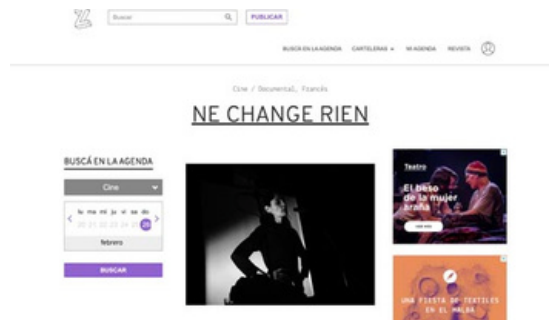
Buscar

PUBLICAR

BUSCÁ EN LA AGENDA CARTELERAS MI AGENDA REVISTA

Cine / Documental, Francés

NE CHANGE RIEN

BUSCÁ EN LA AGENDA

Cine

lu ma mi ju vi sa do

20 21 22 23 24 25 26

febrero

BUSCAR

Teatro

El beso de la mujer araña

UNA FIESTA DE TEXTILES EN EL MALBA